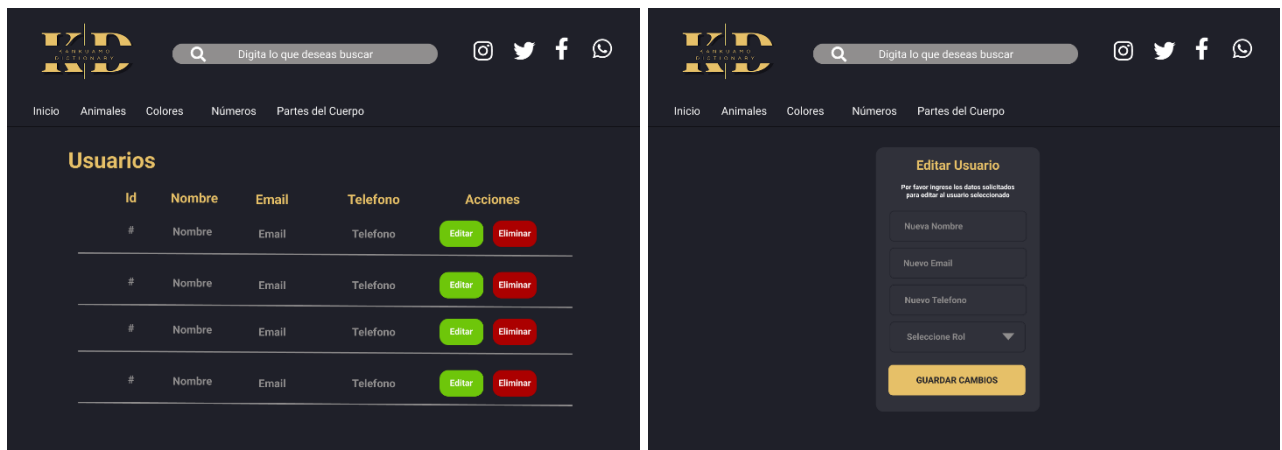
KD
KANKUAMO DICTIONARY

Digita lo que deseas buscar

Inicio Animales Colores Números Partes del Cuerpo

Usuarios

| Id | Nombre | Email | Telefono | Acciones |
|---|---|---|---|---|
| # | Nombre | Email | Telefono | Editar Eliminar |
| # | Nombre | Email | Telefono | Editar Eliminar |
| # | Nombre | Email | Telefono | Editar Eliminar |
| # | Nombre | Email | Telefono | Editar Eliminar |

KD
KANKUAMO DICTIONARY

Digita lo que deseas buscar

Inicio Animales Colores Números Partes del Cuerpo

Editar Usuario

Por favor ingrese los datos solicitados para editar al usuario seleccionado

Nueva Nombre

Nuevo Email

Nuevo Telefono

Seleccione Rol

GUARDAR CAMBIOS